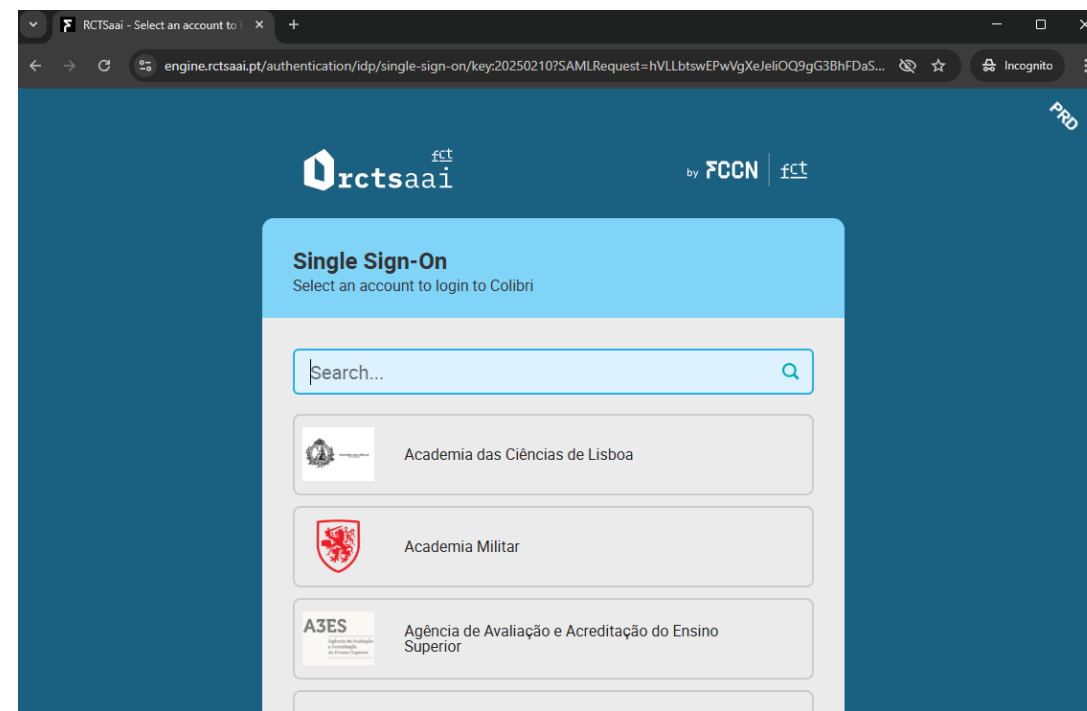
RCTSaai - Select an account to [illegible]

engine.rctsaai.pt/authentication/idp/single-sign-on/key:20250210?SAMLRequest=hVLLbtswEPwVgXeJeliOQ9gG3BhFDaS...

Incognito

PRD

rctsaai fct

by FCCN fct

Single Sign-On
Select an account to login to Colibri

Search...

Academia das Ciências de Lisboa

Academia Militar

A3ES
Agência de Avaliação e Acreditação do Ensino Superior

Agência de Avaliação e Acreditação do Ensino Superior